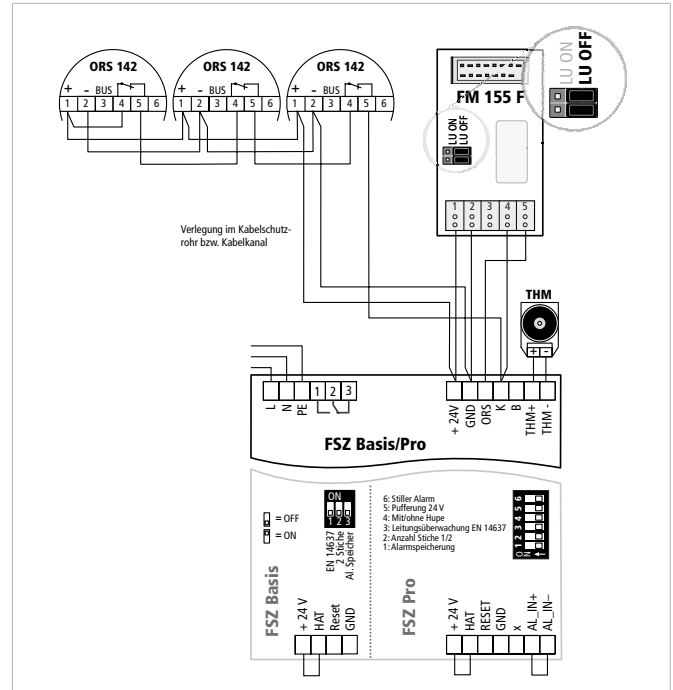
ORS 142
+ - BUS
1 2 3 4 5 6

ORS 142
+ - BUS
1 2 3 4 5 6

ORS 142
+ - BUS
1 2 3 4 5 6

LU ON
LU OFF

FM 155 F

LU ON
LU OFF

1 2 3 4 5

Verlegung im Kabelschutzrohr bzw. Kabelkanal

THM

+ -

L N PE 1 2 3

+ 24V GND ORS K B THM+ THM -

FSZ Basis/Pro

= OFF
= ON

ON
1 2 3

EN 14637
2 Stiche
Al.Speicher

6: Stiller Alarm
5: Pufferung 24 V
4: Mit/ohne Hupe
3: Leitungsüberwachung EN 14637
2: Anzahl Stiche 1/2
1: Alarmspeicherung

ON 1 2 3 4 5 6

FSZ Basis

+ 24 V
HAT
Reset
GND

FSZ Pro

+ 24 V
HAT
RESET
GND
X
AL_IN+
AL_IN–